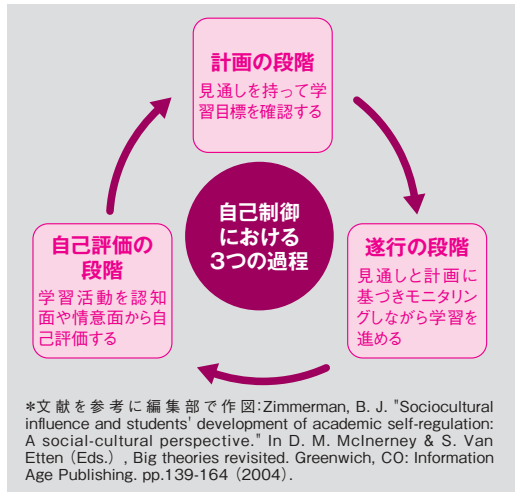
計画の段階

見通しを持って学習目標を確認する

自己制御における3つの過程

遂行の段階

見通しと計画に基づきモニタリングしながら学習を進める

自己評価の段階

学習活動を認知面や情意面から自己評価する

*文献を参考に編集部で作図:Zimmerman, B. J. "Sociocultural influence and students' development of academic self-regulation: A social-cultural perspective." In D. M. McInerney & S. Van Etten (Eds.) , Big theories revisited. Greenwich, CO: Information Age Publishing. pp.139-164 (2004).